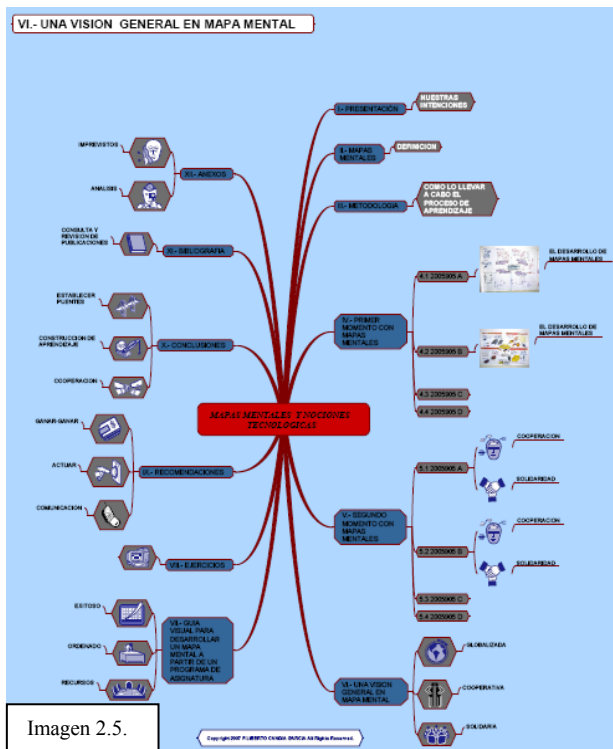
VI.- UNA VISION GENERAL EN MAPA MENTAL

MAPAS MENTALES Y NOCIONES TECNOLOGICAS

I.- PRESENTACIÓN

NUESTRAS INTENCIONES

II.- MAPAS MENTALES

DEFINICION

III.- METODOLOGIA

COMO LO LLEVAR A CABO EL PROCESO DE APRENDIZAJE

IV.- PRIMER MOMENTO CON MAPAS MENTALES

4.1 2005905 A

EL DESARROLLO DE MAPAS MENTALES

4.2 2005905 B

EL DESARROLLO DE MAPAS MENTALES

4.3 2005905 C

4.4 2005905 D

V.- SEGUNDO MOMENTO CON MAPAS MENTALES

5.1 2005905 A

COOPERACION

SOLIDARIDAD

5.2 2005905 B

COOPERACION

SOLIDARIDAD

5.3 2005905 C

5.4 2005905 D

VI.- UNA VISION GENERAL EN MAPA MENTAL

GLOBALIZADA

COOPERATIVA

SOLIDARIA

XII.- ANEXOS

IMPREVISTOS

ANALISIS

XI.- BIBLIOGRAFIA

CONSULTA Y REVISION DE PUBLICACIONES

X.- CONCLUSIONES

ESTABLECER PUENTES

CONSTRUCCION DE APRENDIZAJE

COOPERACION

IX.- RECOMENDACIONES

GANAR-GANAR

ACTUAR

COMUNICACION

VIII.- EJERCICIOS

VII.- GUIA VISUAL PARA DESARROLLAR UN MAPA MENTAL A PARTIR DE UN PROGRAMA DE ASIGNATURA

EXITOSO

ORDENADO

RECURSOS

Copyright 2007 FILIBERTO CANDIA GARCIA All Rights Reserved.

Imagen 2.5.